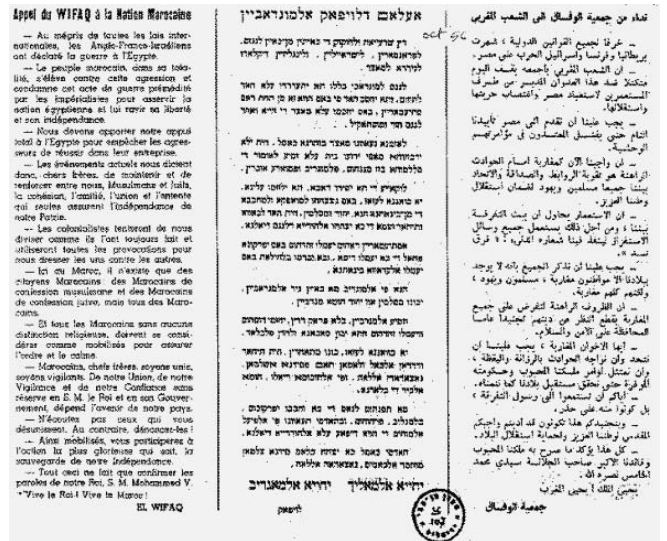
Appel du WIFAQ à la Nation Marocaine

— Au mépris de toutes les lois internationales, les Anglo-Franco-Israéliens ont déclaré la guerre à l'Egypte.

— Le peuple marocain, dans sa totalité, s'élève contre cette agression et condamne cet acte de guerre prémédité par les impérialistes pour asservir la nation égyptienne et lui ravir sa liberté et son indépendance.

— Nous devons apporter notre appui total à l'Egypte pour empêcher les agresseurs de réussir dans leur entreprise.

— Les événements actuels nous dictent donc, chers frères, de maintenir et de renforcer entre nous, Musulmans et Juifs, la cohésion, l'amitié, l'union et l'entente qui seules assurent l'indépendance de notre Patrie.

— Les colonialistes tenteront de nous diviser comme ils l'ont toujours fait et utiliseront toutes les provocations pour nous dresser les uns contre les autres.

— Ici au Maroc, il n'existe que des citoyens Marocains : des Marocains de confession musulmane et des Marocains de confession juive, mais tous des Marocains.

— Et tous les Marocains sans aucune distinction religieuse, doivent se considérer comme mobilisés pour assurer l'ordre et le calme.

— Marocains, chefs frères, soyons unis, soyons vigilants. De notre Union, de notre Vigilance et de notre Confiance sans réserve en S. M. le Roi et en son Gouvernement, dépend l'avenir de notre pays.

— N'écoutez pas ceux qui vous désunissent. Au contraire, dénoncez-les !

— Ainsi mobilisés, vous participerez à l'action la plus glorieuse qui soit, la sauvegarde de notre indépendance.

— Tout ceci ne fait que confirmer les paroles de notre Roi, S. M. Mohammed V.
"Vive le Roi ! Vive le Maroc !
EL WIFAQ

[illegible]

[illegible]

نداء من جمعية الوفاق الى الشعب المغربي

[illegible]

جمعية الوفاق